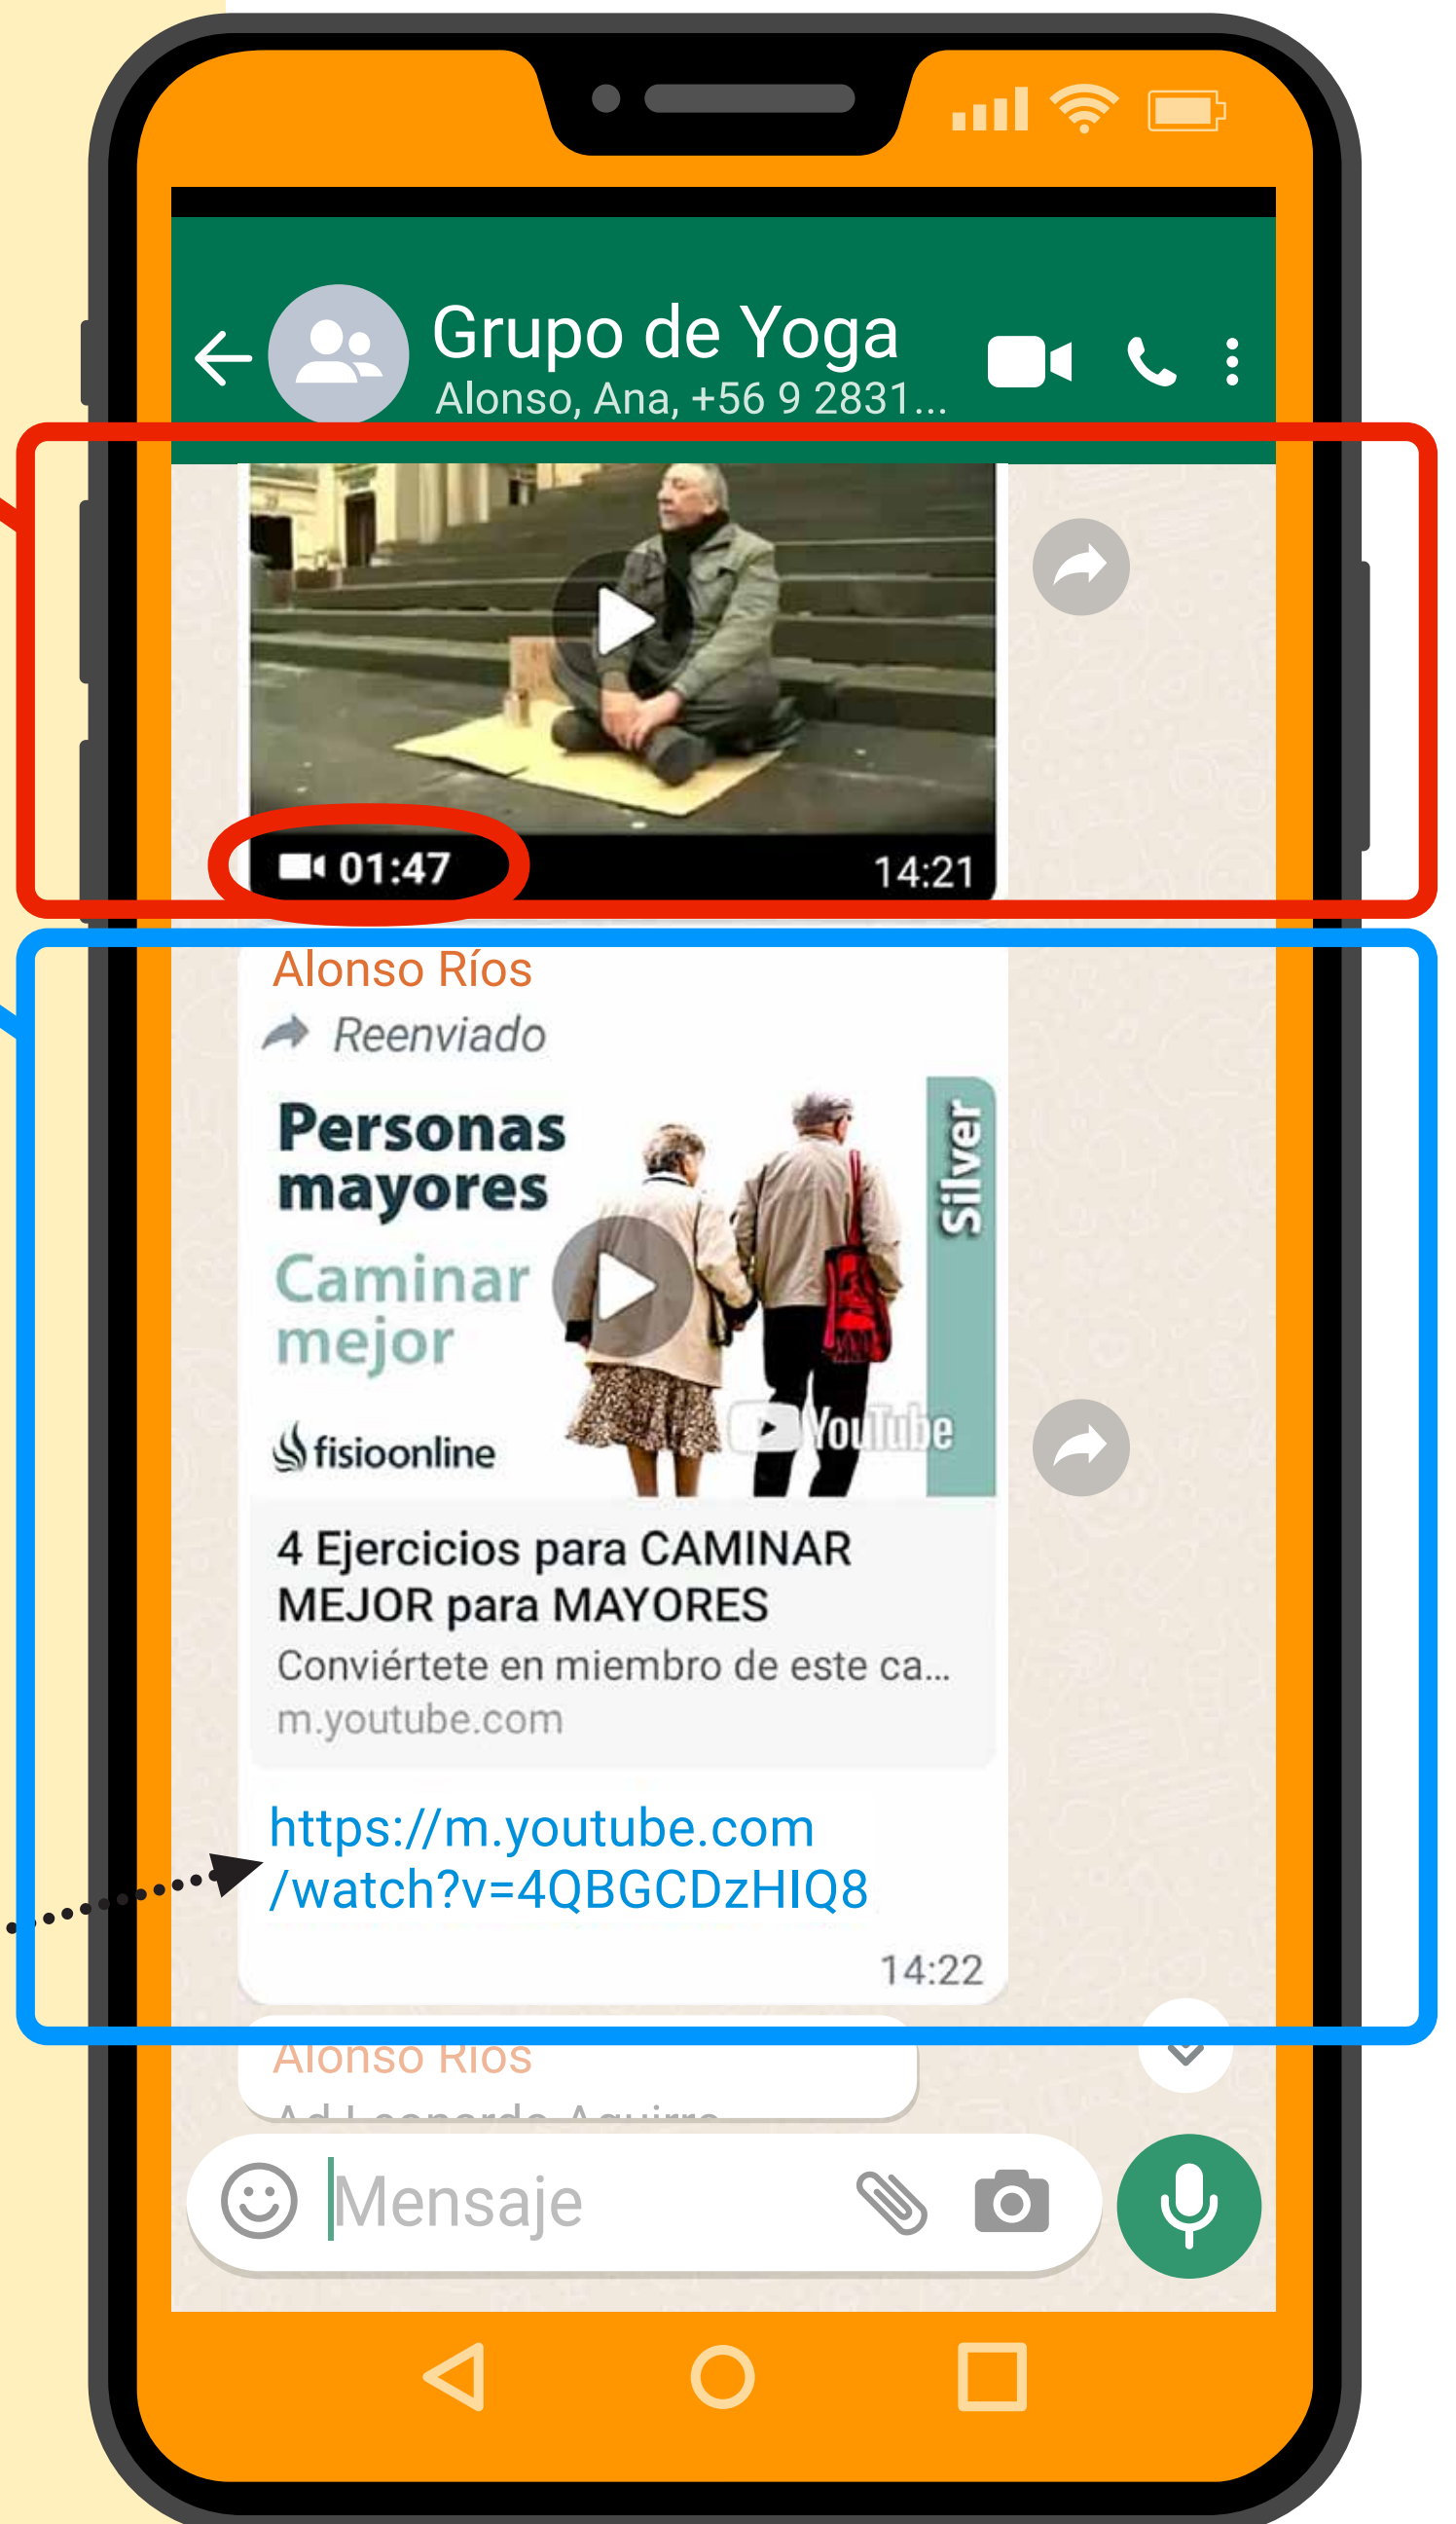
Grupo de Yoga
Alonso, Ana, +56 9 2831...

01:47
14:21

Alonso Ríos
Reenviado

Personas mayores
Caminar mejor
fisioonline
Silver
YouTube

4 Ejercicios para CAMINAR MEJOR para MAYORES
Conviértete en miembro de este ca...
m.youtube.com

https://m.youtube.com/watch?v=4QBGCDzHIQ8
14:22

Alonso Ríos
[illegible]

Mensaje